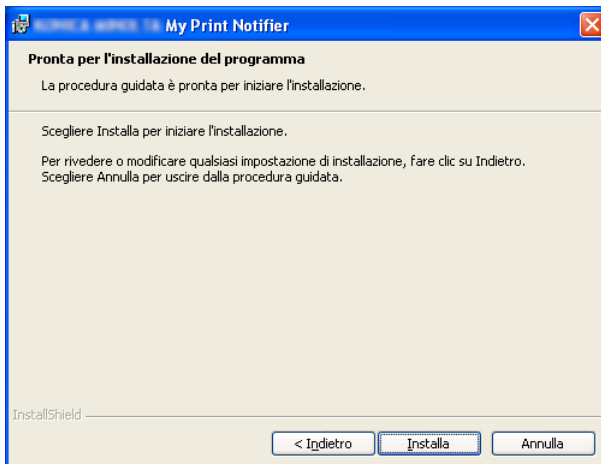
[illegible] My Print Notifier

Pronta per l'installazione del programma

La procedura guidata è pronta per iniziare l'installazione.

Scegliere Installa per iniziare l'installazione.

Per rivedere o modificare qualsiasi impostazione di installazione, fare clic su Indietro. Scegliere Annulla per uscire dalla procedura guidata.

InstallShield

< Indietro

Installa

Annulla